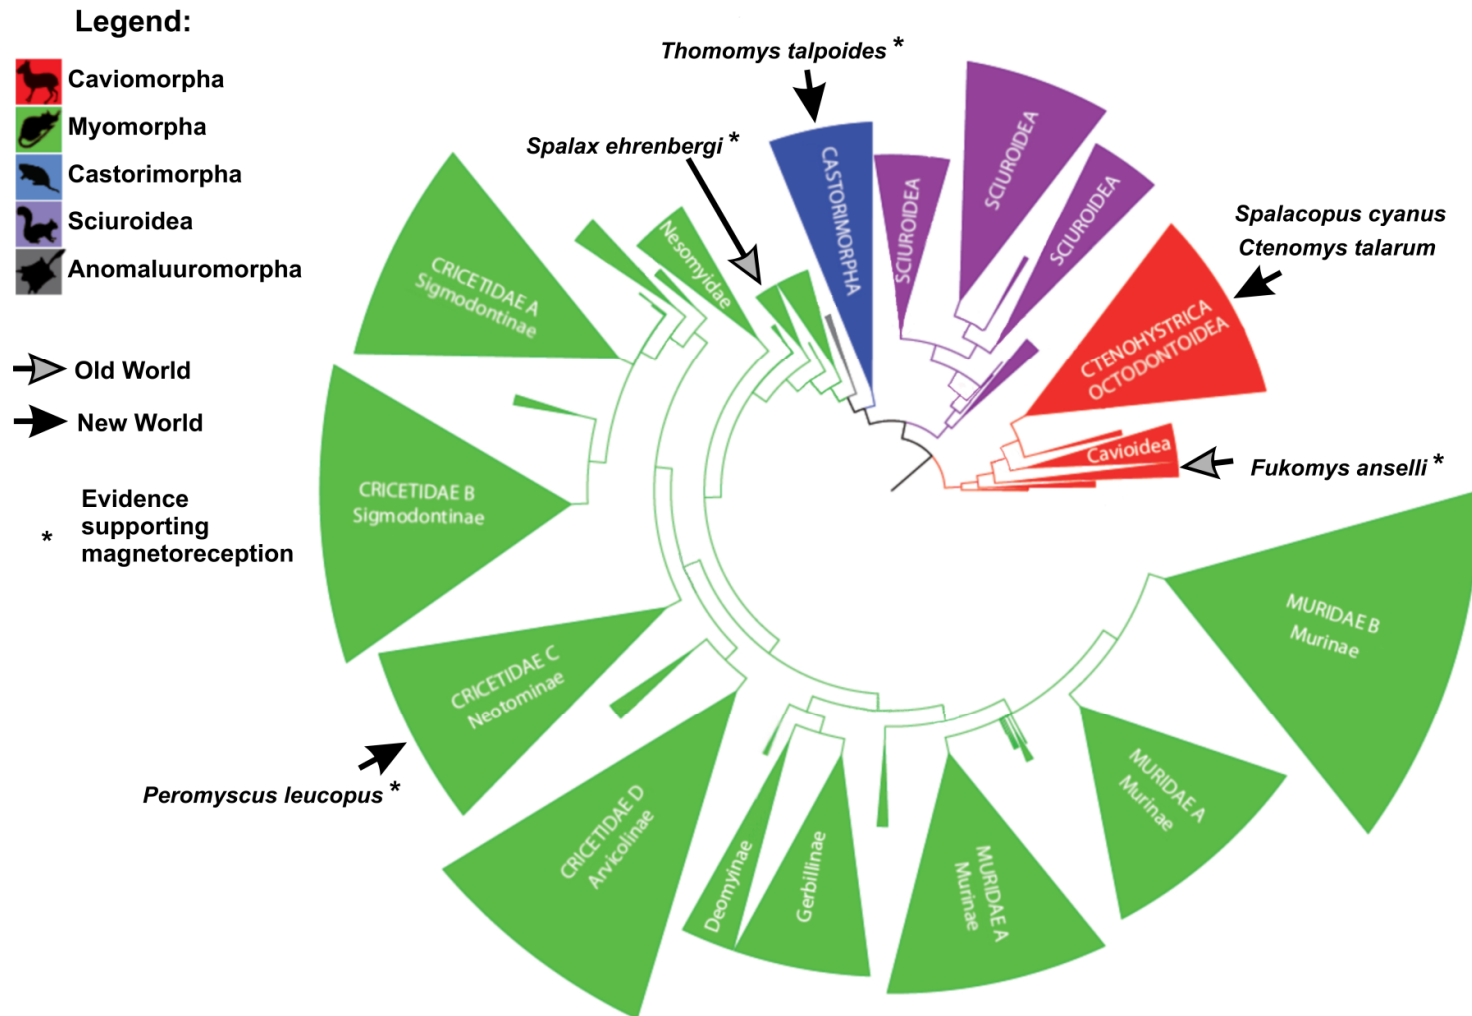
Legend:
Caviomorpha
Myomorpha
Castorimorpha
Sciuroidea
Anomaluuromorpha

Old World
New World

* Evidence supporting magnetoreception

Thomomys talpoides *
Spalax ehrenbergi *
Spalacopus cyanus
Ctenomys talarum
Fukomys anselli *
Peromyscus leucopus *

CASTORIMORPHA
SCIUROIDEA
SCIUROIDEA
SCIUROIDEA
CTENOHYSTRICA OCTODONTOIDEA
Cavioidea
Nesomyidae
CRICETIDAE A Sigmodontinae
CRICETIDAE B Sigmodontinae
CRICETIDAE C Neotominae
CRICETIDAE D Arvicolinae
Deomyinae
Gerbillinae
MURIDAE A Murinae
MURIDAE A Murinae
MURIDAE B Murinae